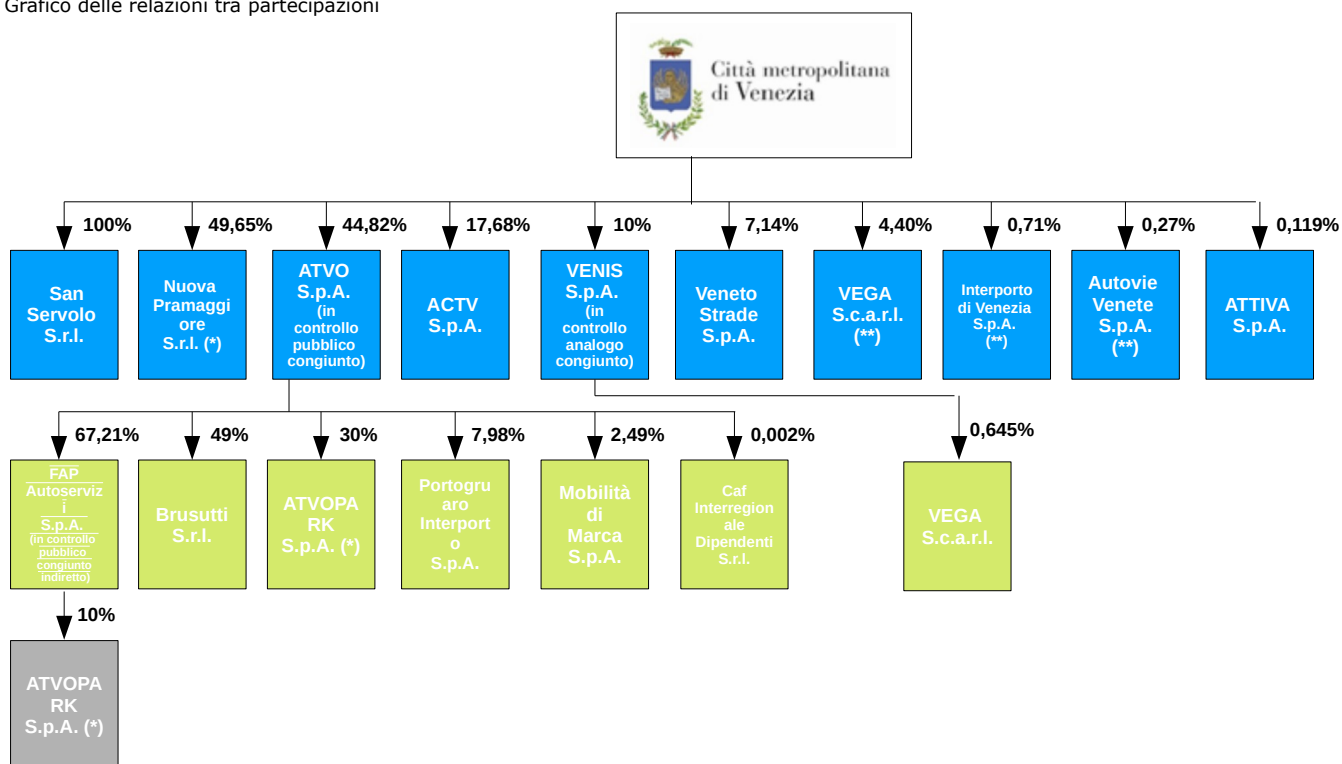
Grafico delle relazioni tra partecipazioni

Città metropolitana di Venezia

100%
San Servolo S.r.l.

49,65%
Nuova Pramaggiore S.r.l. (*)

44,82%
ATVO S.p.A. (in controllo pubblico congiunto)

17,68%
ACTV S.p.A.

10%
VENIS S.p.A. (in controllo analogo congiunto)

7,14%
Veneto Strade S.p.A.

4,40%
VEGA S.c.a.r.l. (**)

0,71%
Interporto di Venezia S.p.A. (**)

0,27%
Autovie Venete S.p.A. (**)

0,119%
ATTIVA S.p.A.

67,21%
FAP Autoservizi S.p.A. (in controllo pubblico congiunto indiretto)

49%
Brusutti S.r.l.

30%
ATVOPARK S.p.A. (*)

7,98%
Portogruaro Interporto S.p.A.

2,49%
Mobilità di Marca S.p.A.

0,002%
Caf Interregionale Dipendenti S.r.l.

0,645%
VEGA S.c.a.r.l.

10%
ATVOPARK S.p.A. (*)